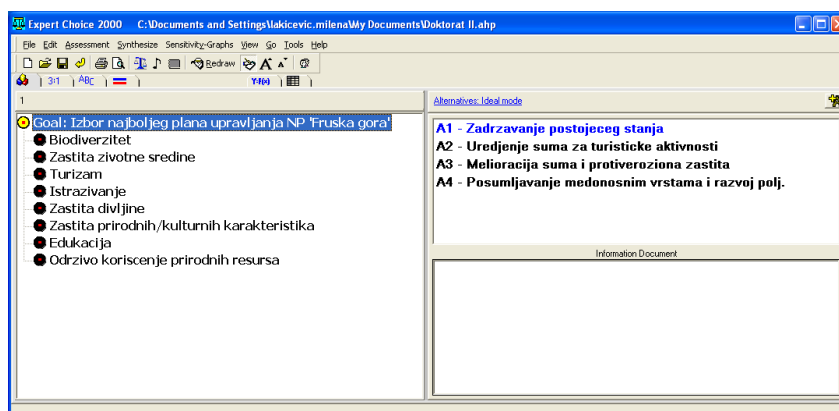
Expert Choice 2000 C:\Documents and Settings\lakicevic.milena\My Documents\Doktorat II.ahp

File Edit Assessment Synthesize Sensitivity-Graphs View Go Tools Help

Redraw

3:1 ABC

Y-f(x)

1

Goal: Izbor najboljeg plana upravljanja NP 'Fruska gora'
Biodiverzitet
Zastita zivotne sredine
Turizam
Istrazivanje
Zastita divljine
Zastita prirodnih/kulturnih karakteristika
Edukacija
Odrzivo koriscenje prirodnih resursa

Alternatives: Ideal mode

A1 - Zadrzavanje postojeceg stanja
A2 - Uredjenje suma za turisticke aktivnosti
A3 - Melioracija suma i protiveroziona zastita
A4 - Posumljavanje medonosnim vrstama i razvoj polj.

Information Document